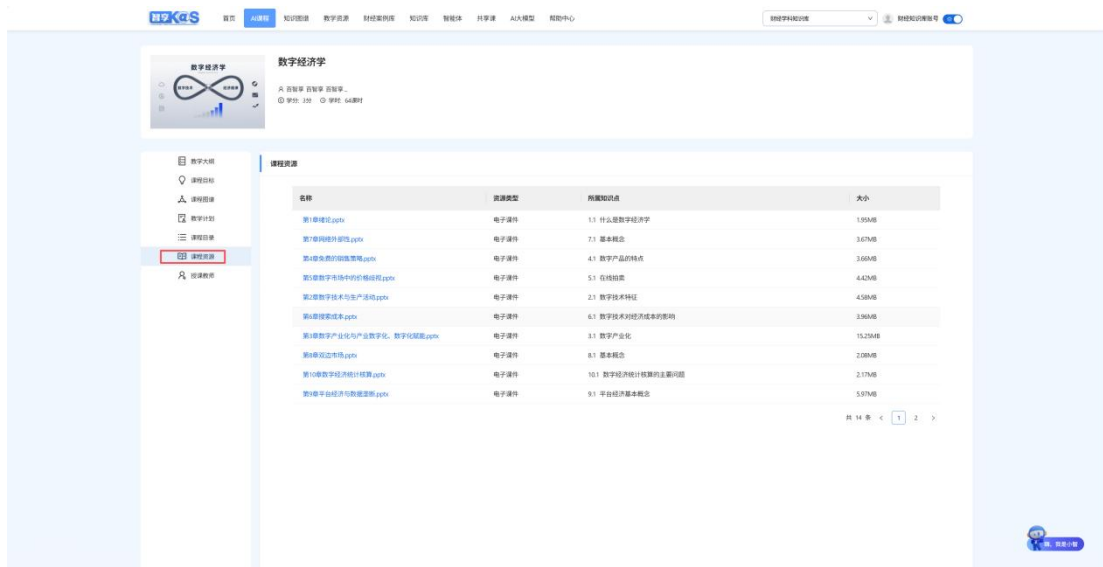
智学K@S 首页 AI课程 知识图谱 数字资源 财经案例库 知识库 智能体 共享课 AI大模型 帮助中心

财经学科知识库 财经知识库账号

数字经济学

数字经济学
吕 百智享 百智享 百智享...
学分: 3分 学时: 64课时

教学大纲
课程目标
课程图谱
教学计划
课程目录
课程资源
授课教师

课程资源

| 名称 | 资源类型 | 所属知识点 | 大小 |
|---|---|---|---|
| 第1章绪论.pptx | 电子课件 | 1.1 什么是数字经济学 | 1.95MB |
| 第7章网络外部性.pptx | 电子课件 | 7.1 基本概念 | 3.67MB |
| 第4章免费的销售策略.pptx | 电子课件 | 4.1 数字产品的特点 | 3.66MB |
| 第5章数字市场中的价格歧视.pptx | 电子课件 | 5.1 在线拍卖 | 4.42MB |
| 第2章数字技术与生产活动.pptx | 电子课件 | 2.1 数字技术特征 | 4.58MB |
| 第6章搜索成本.pptx | 电子课件 | 6.1 数字技术对经济成本的影响 | 3.96MB |
| 第3章数字产业化与产业数字化、数字化赋能.pptx | 电子课件 | 3.1 数字产业化 | 15.25MB |
| 第8章双边市场.pptx | 电子课件 | 8.1 基本概念 | 2.08MB |
| 第10章数字经济统计核算.pptx | 电子课件 | 10.1 数字经济统计核算的主要问题 | 2.17MB |
| 第9章平台经济与数据垄断.pptx | 电子课件 | 9.1 平台经济基本概念 | 5.97MB |

共 14 条 < 1 2 >

嗨，我是小智